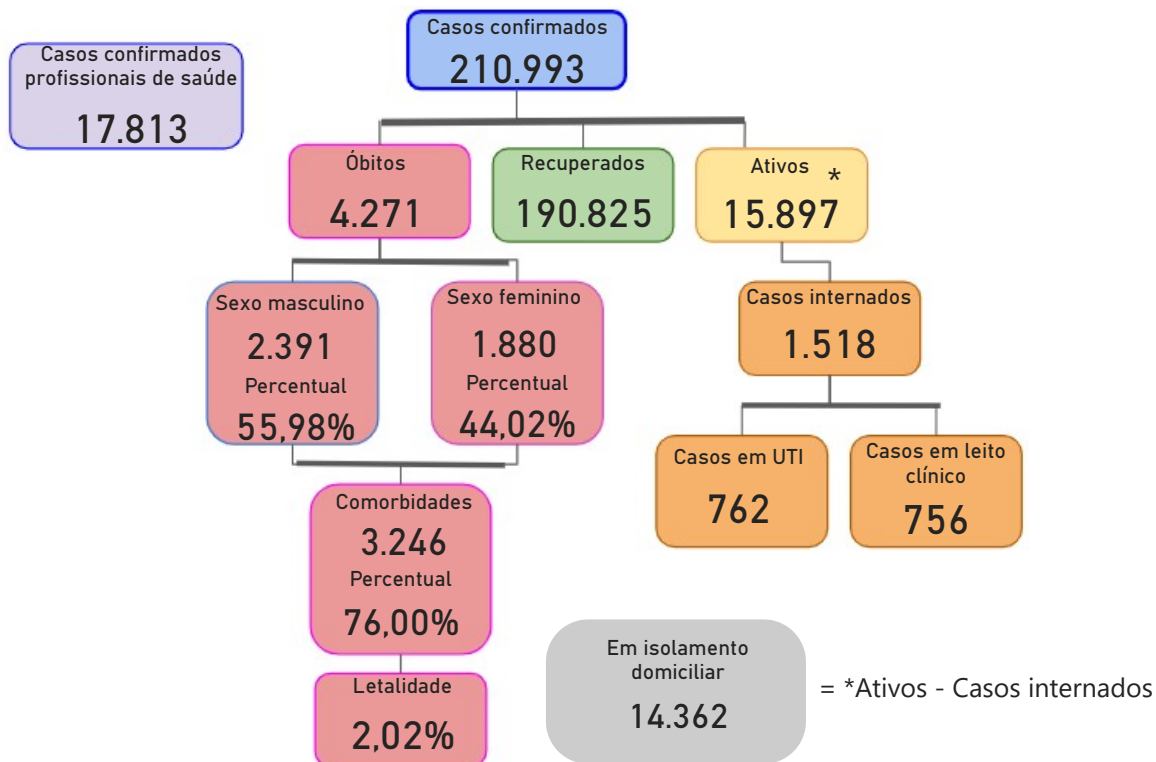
Casos confirmados profissionais de saúde
17.813

Casos confirmados
210.993

Óbitos
4.271

Recuperados
190.825

Ativos *
15.897

Sexo masculino
2.391
Percentual
55,98%

Sexo feminino
1.880
Percentual
44,02%

Casos internados
1.518

Casos em UTI
762

Casos em leito clínico
756

Comorbidades
3.246
Percentual
76,00%

Letalidade
2,02%

Em isolamento domiciliar
14.362

= *Ativos - Casos internados